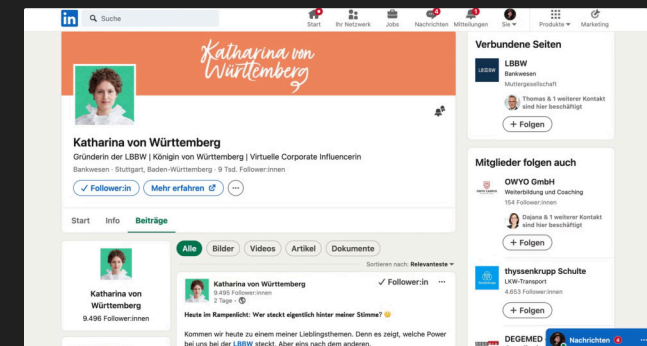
in Suche

Start Ihr Netzwerk Jobs Nachrichten Mitteilungen Sie Produkte Marketing

Katharina von Württemberg

Katharina von Württemberg
Gründerin der LBBW | Königin von Württemberg | Virtuelle Corporate Influencerin
Bankwesen · Stuttgart, Baden-Württemberg · 9 Tsd. Follower:innen

✓ Follower:in Mehr erfahren ···

Start Info Beiträge

Alle Bilder Videos Artikel Dokumente

Sortieren nach: Relevanteste

Katharina von Württemberg
9.496 Follower:innen

Katharina von Württemberg
9.495 Follower:innen
2 Tage ·
✓ Follower:in ···

Heute im Rampenlicht: Wer steckt eigentlich hinter meiner Stimme?

Kommen wir heute zu einem meiner Lieblingsthemen. Denn es zeigt, welche Power bei uns bei der LBBW steckt. Aber eins nach dem anderen.

Verbundene Seiten

LBBW
LBBW
Bankwesen
Muttergesellschaft
Thomas & 1 weiterer Kontakt sind hier beschäftigt
+ Folgen

Mitglieder folgen auch

OWYO GmbH
Weiterbildung und Coaching
154 Follower:innen
Dajana & 1 weiterer Kontakt sind hier beschäftigt
+ Folgen

thyssenkrupp Schulte
LKW-Transport
4.653 Follower:innen
+ Folgen

DEGEMED

Nachrichten 4 ···